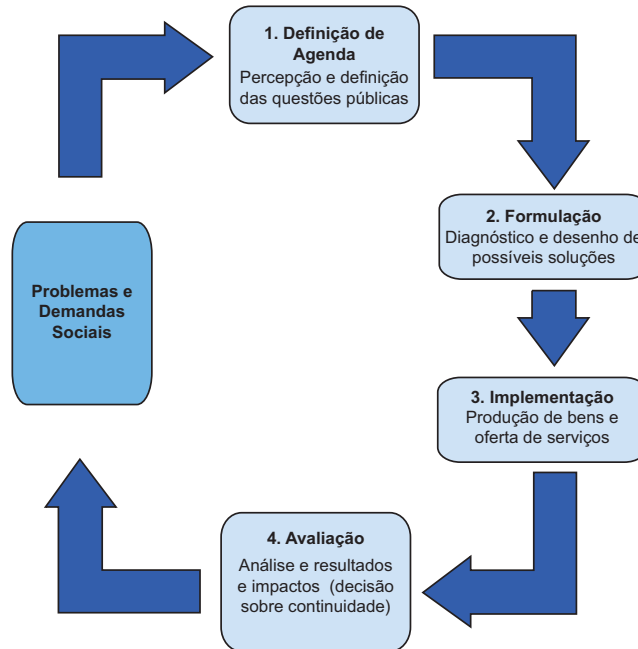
1. Definição de Agenda
Percepção e definição das questões públicas

2. Formulação
Diagnóstico e desenho de possíveis soluções

3. Implementação
Produção de bens e oferta de serviços

4. Avaliação
Análise e resultados e impactos (decisão sobre continuidade)

Problemas e Demandas Sociais